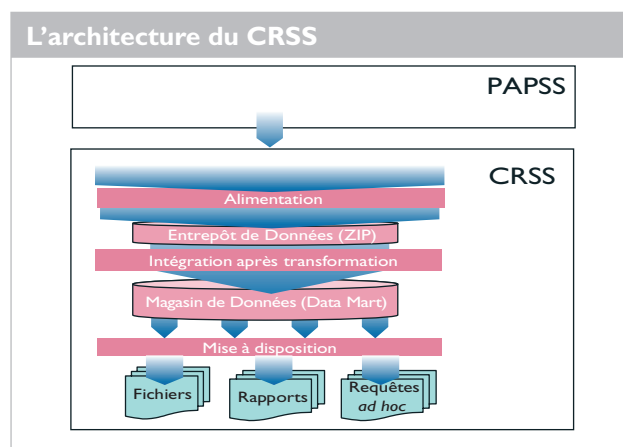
L'architecture du CRSS

PAPSS

CRSS

Alimentation

Entrepôt de Données (ZIP)

Intégration après transformation

Magasin de Données (Data Mart)

Mise à disposition

Fichiers

Rapports

Requêtes
*ad hoc*